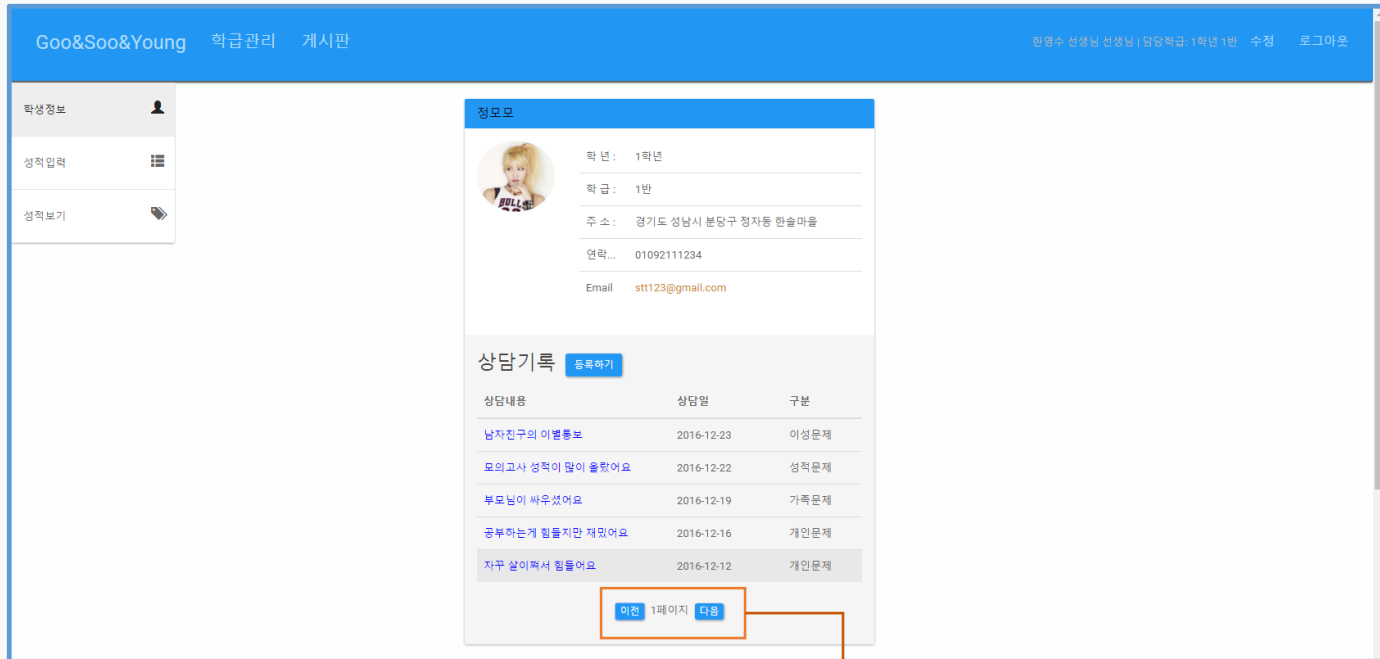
Goo&Soo&Young 학급관리 게시판

한영수 선생님 선생님 | 담당학급: 1학년 1반 수정 로그아웃

학생정보

성적입력

성적보기

정모모

학 년 : 1학년

학 급 : 1반

주 소 : 경기도 성남시 분당구 정자동 한솔마을

연락... 01092111234

Email stt123@gmail.com

상담기록 등록하기

| 상담내용 | 상담일 | 구분 |
|---|---|---|
| 남자친구의 이별통보 | 2016-12-23 | 이성문제 |
| 모의고사 성적이 많이 올랐어요 | 2016-12-22 | 성적문제 |
| 부모님이 싸우셨어요 | 2016-12-19 | 가족문제 |
| 공부하는게 힘들지만 재밌어요 | 2016-12-16 | 개인문제 |
| 자꾸 살이쪄서 힘들어요 | 2016-12-12 | 개인문제 |

이전 1페이지 다음